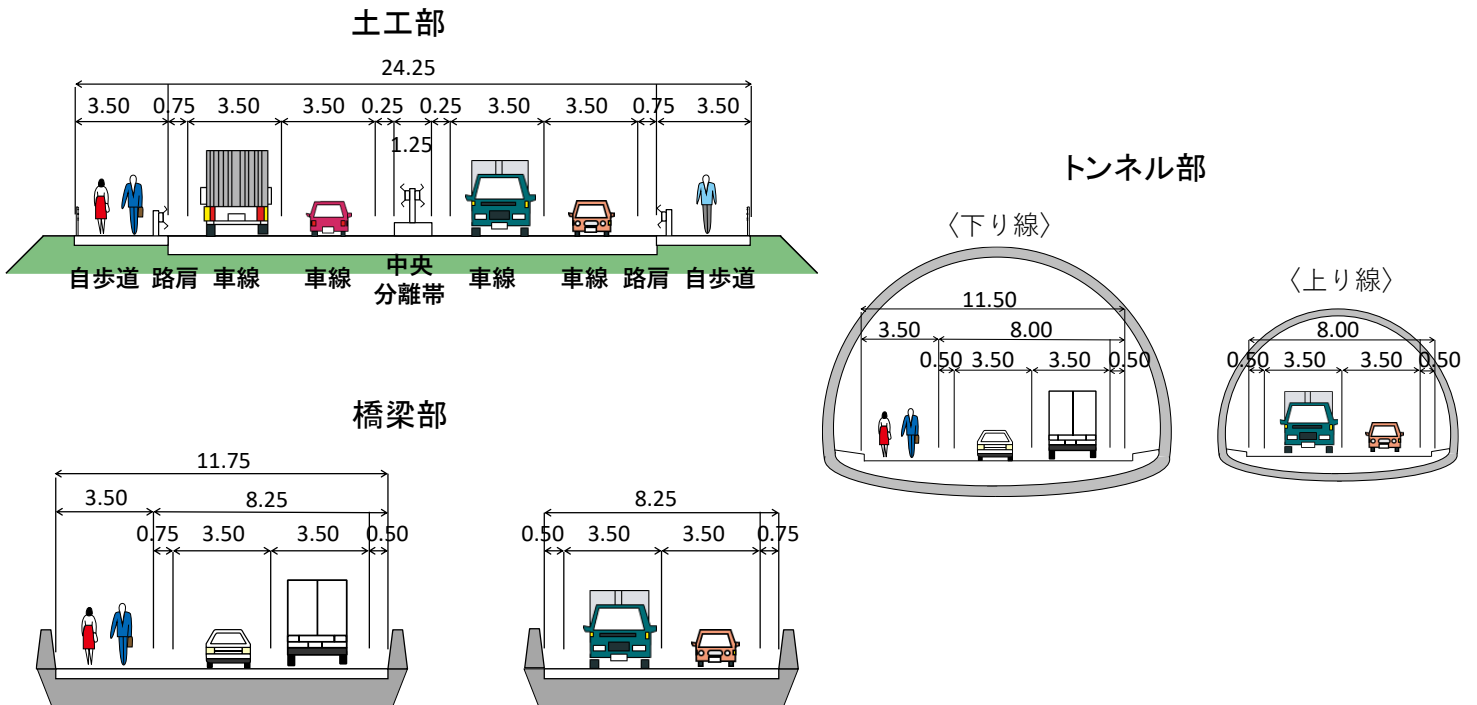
土工部

24.25

3.50 0.75 3.50 3.50 0.25 0.25 3.50 3.50 0.75 3.50

1.25

自歩道 路肩 車線 車線 中央分離帯 車線 車線 路肩 自歩道

トンネル部

〈下り線〉

11.50

3.50 8.00

0.50 3.50 3.50 0.50

〈上り線〉

8.00

0.50 3.50 3.50 0.50

橋梁部

11.75

3.50 8.25

0.75 3.50 3.50 0.50

8.25

0.50 3.50 3.50 0.75